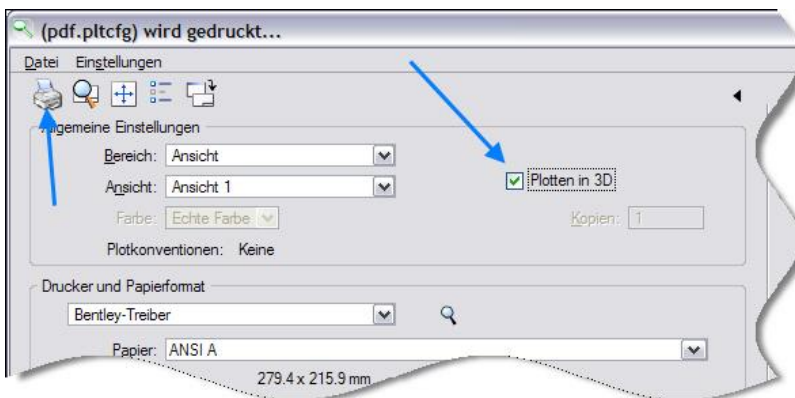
(pdf.pltcfg) wird gedruckt...

Datei Einstellungen

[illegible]gemeine Einstellungen

Bereich: Ansicht

Ansicht: Ansicht 1

Plotten in 3D

Farbe: Echte Farbe

Kopien: 1

Plotkonventionen: Keine

Drucker und Papierformat

Bentley-Treiber

Papier: ANSI A

279.4 x 215.9 mm